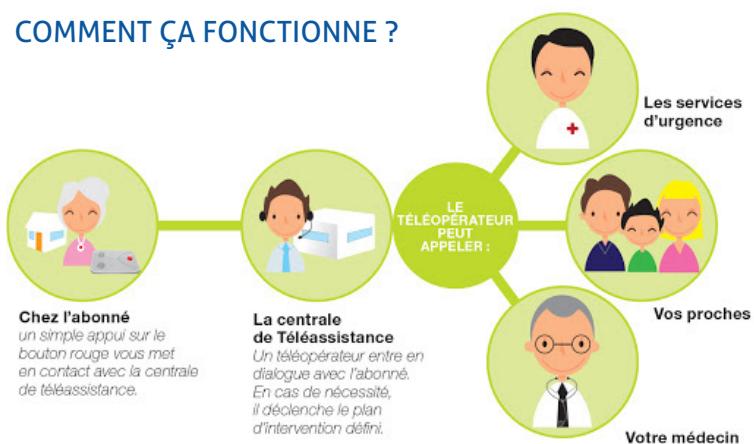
COMMENT ÇA FONCTIONNE ?

Chez l'abonné
un simple appui sur le bouton rouge vous met en contact avec la centrale de téléassistance.

La centrale de Téléassistance
Un téléopérateur entre en dialogue avec l'abonné. En cas de nécessité, il déclenche le plan d'intervention défini.

LE TÉLÉOPÉRATEUR PEUT APPELER :

Les services d'urgence

Vos proches

Votre médecin